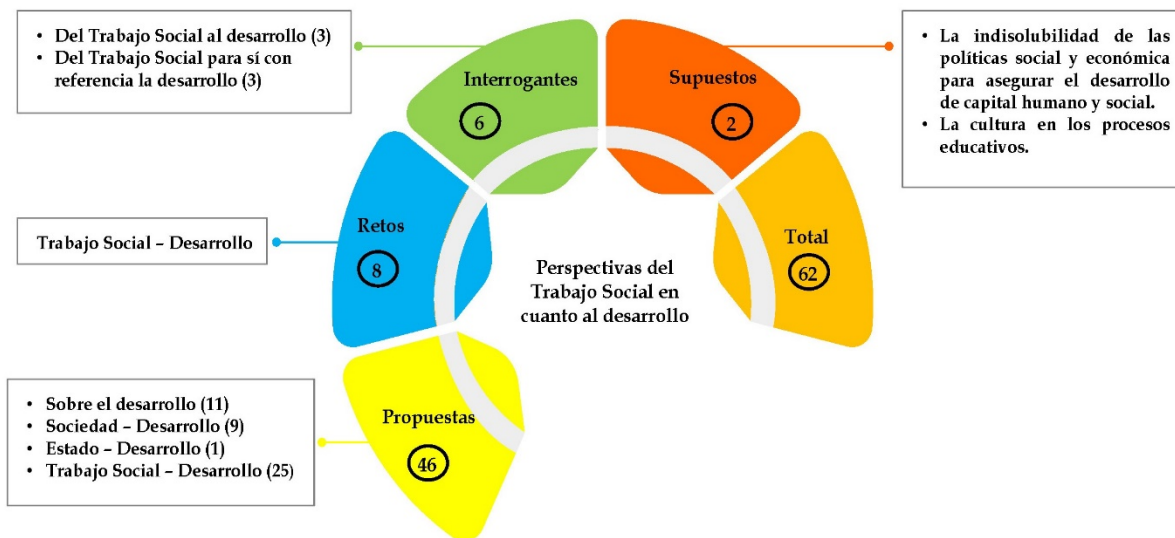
• Del Trabajo Social al desarrollo (3)
• Del Trabajo Social para sí con referencia la desarrollo (3)

Interrogantes
6

Supuestos
2

• La indisolubilidad de las políticas social y económica para asegurar el desarrollo de capital humano y social.
• La cultura en los procesos educativos.

Retos
8

Trabajo Social – Desarrollo

Total
62

Perspectivas del Trabajo Social en cuanto al desarrollo

Propuestas
46

• Sobre el desarrollo (11)
• Sociedad – Desarrollo (9)
• Estado – Desarrollo (1)
• Trabajo Social – Desarrollo (25)